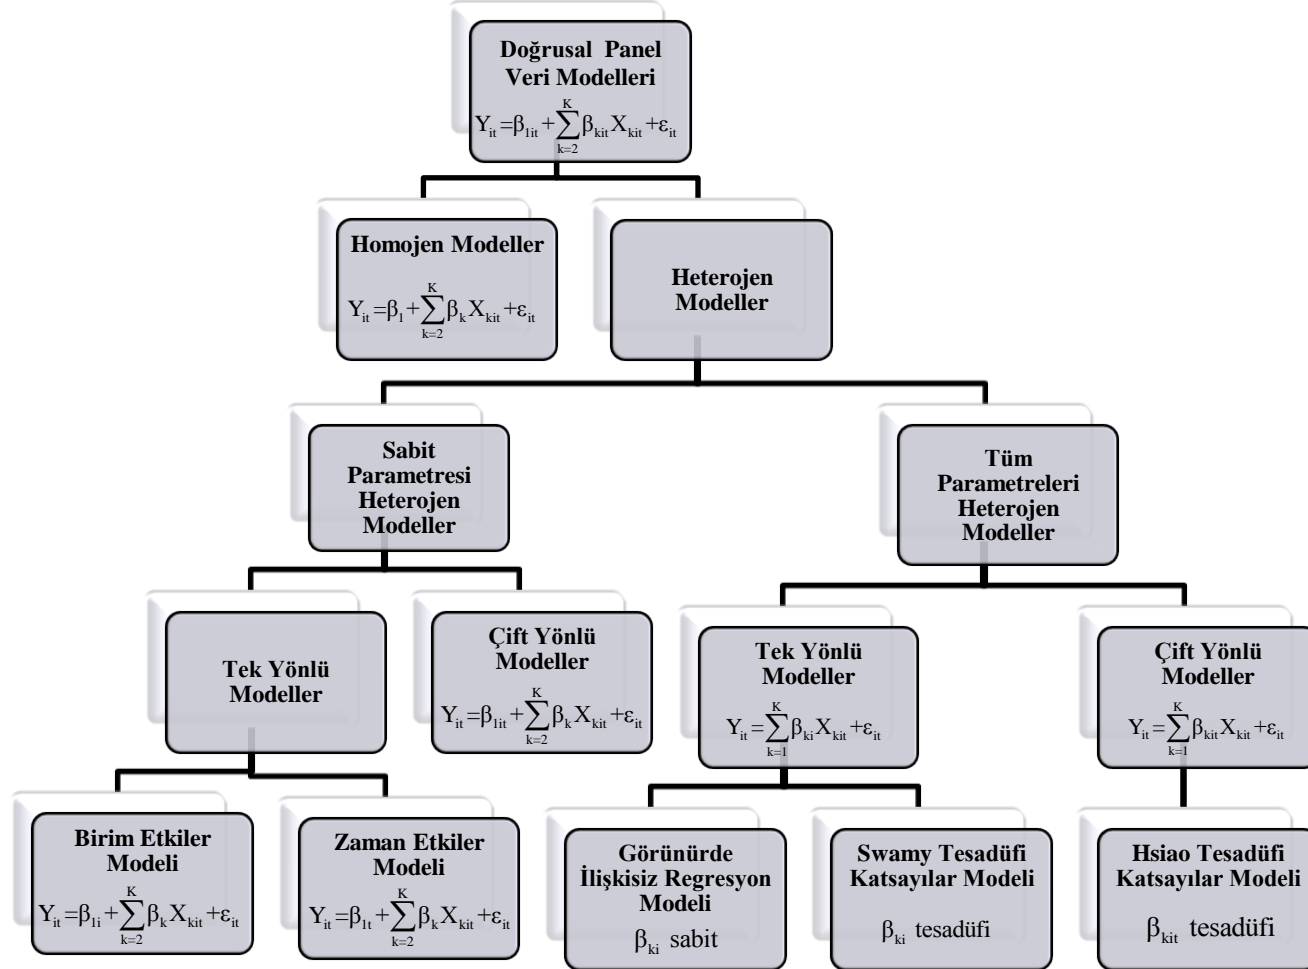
Doğrusal Panel Veri Modelleri
$Y_{it} = \beta_{1it} + \sum_{k=2}^{K} \beta_{kit} X_{kit} + \varepsilon_{it}$

Homojen Modeller
$Y_{it} = \beta_{1} + \sum_{k=2}^{K} \beta_{k} X_{kit} + \varepsilon_{it}$

Heterojen Modeller

Sabit Parametresi Heterojen Modeller

Tüm Parametreleri Heterojen Modeller

Tek Yönlü Modeller

Çift Yönlü Modeller
$Y_{it} = \beta_{1it} + \sum_{k=2}^{K} \beta_{k} X_{kit} + \varepsilon_{it}$

Tek Yönlü Modeller
$Y_{it} = \sum_{k=1}^{K} \beta_{ki} X_{kit} + \varepsilon_{it}$

Çift Yönlü Modeller
$Y_{it} = \sum_{k=1}^{K} \beta_{kit} X_{kit} + \varepsilon_{it}$

Birim Etkiler Modeli
$Y_{it} = \beta_{1i} + \sum_{k=2}^{K} \beta_{k} X_{kit} + \varepsilon_{it}$

Zaman Etkiler Modeli
$Y_{it} = \beta_{1t} + \sum_{k=2}^{K} \beta_{k} X_{kit} + \varepsilon_{it}$

Görünürde İlişkisiz Regresyon Modeli
$\beta_{ki}$ sabit

Swamy Tesadüfi Katsayılar Modeli
$\beta_{ki}$ tesadüfi

Hsiao Tesadüfi Katsayılar Modeli
$\beta_{kit}$ tesadüfi